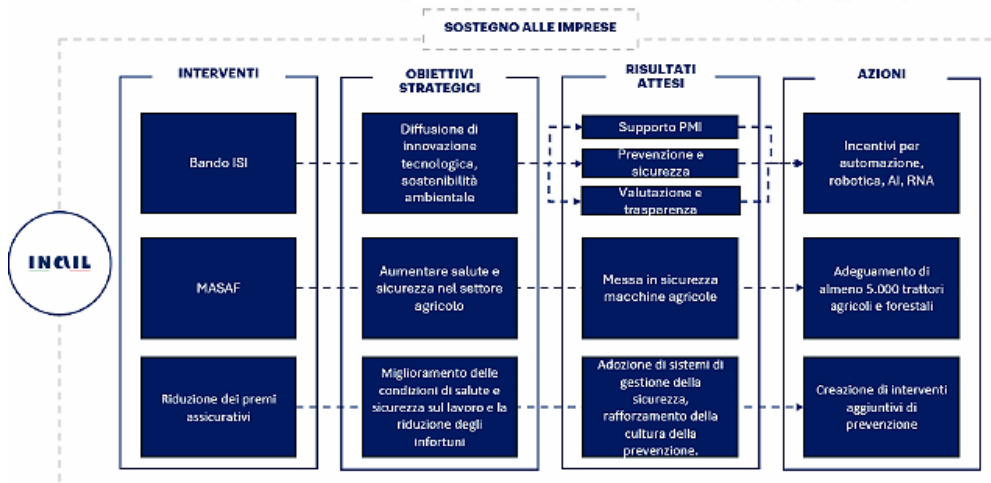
SOSTEGNO ALLE IMPRESE

INTERVENTI

OBIETTIVI STRATEGICI

RISULTATI ATTESI

AZIONI

INAIL

Bando ISI

Diffusione di innovazione tecnologica, sostenibilità ambientale

Supporto PMI

Prevenzione e sicurezza

Valutazione e trasperenza

Incentivi per automazione, robotica, AI, RNA

MASAF

Aumentare salute e sicurezza nel settore agricolo

Messa in sicurezza macchine agricole

Adeguamento di almeno 5.000 trattori agricoli e forestali

Riduzione dei premi assicurativi

Miglioramento delle condizioni di salute e sicurezza sul lavoro e la riduzione degli infortuni

Adozione di sistemi di gestione della sicurezza, rafforzamento della cultura della prevenzione.

Creazione di interventi aggiuntivi di prevenzione